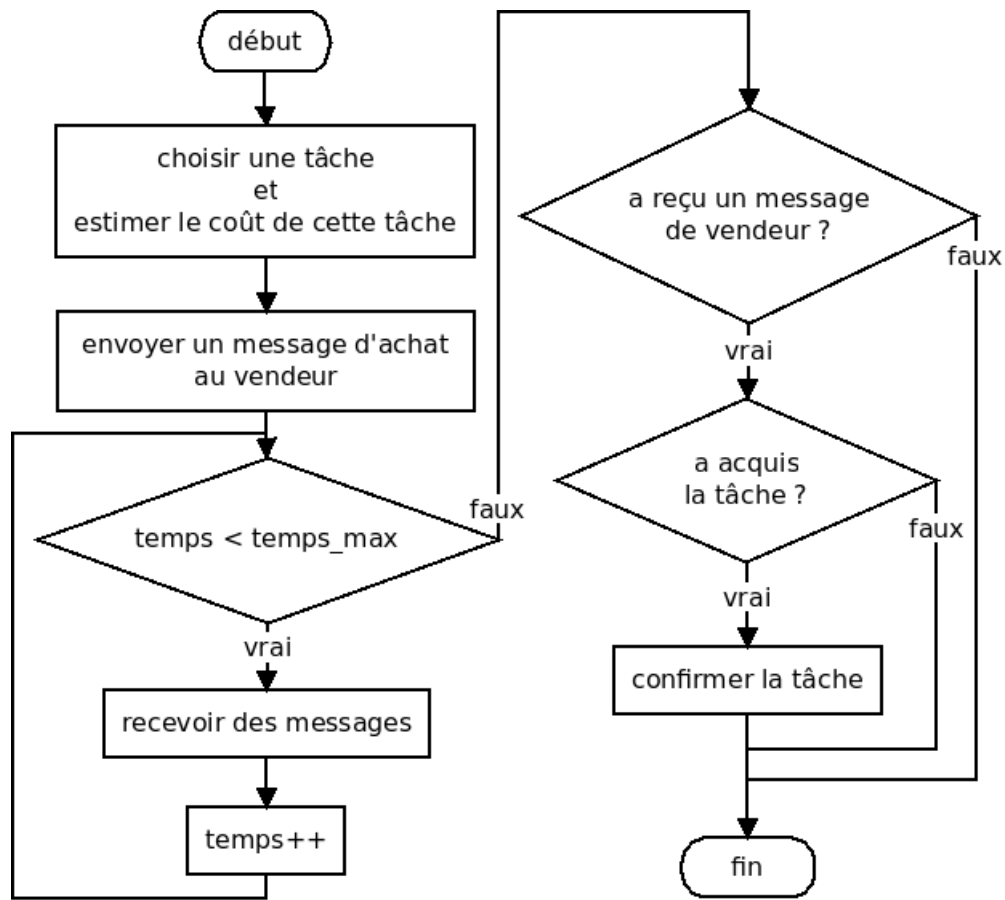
début

choisir une tâche
et
estimer le coût de cette tâche

envoyer un message d'achat
au vendeur

temps < temps_max

faux

vrai

recevoir des messages

temps++

a reçu un message
de vendeur ?

faux

vrai

a acquis
la tâche ?

faux

vrai

confirmer la tâche

fin